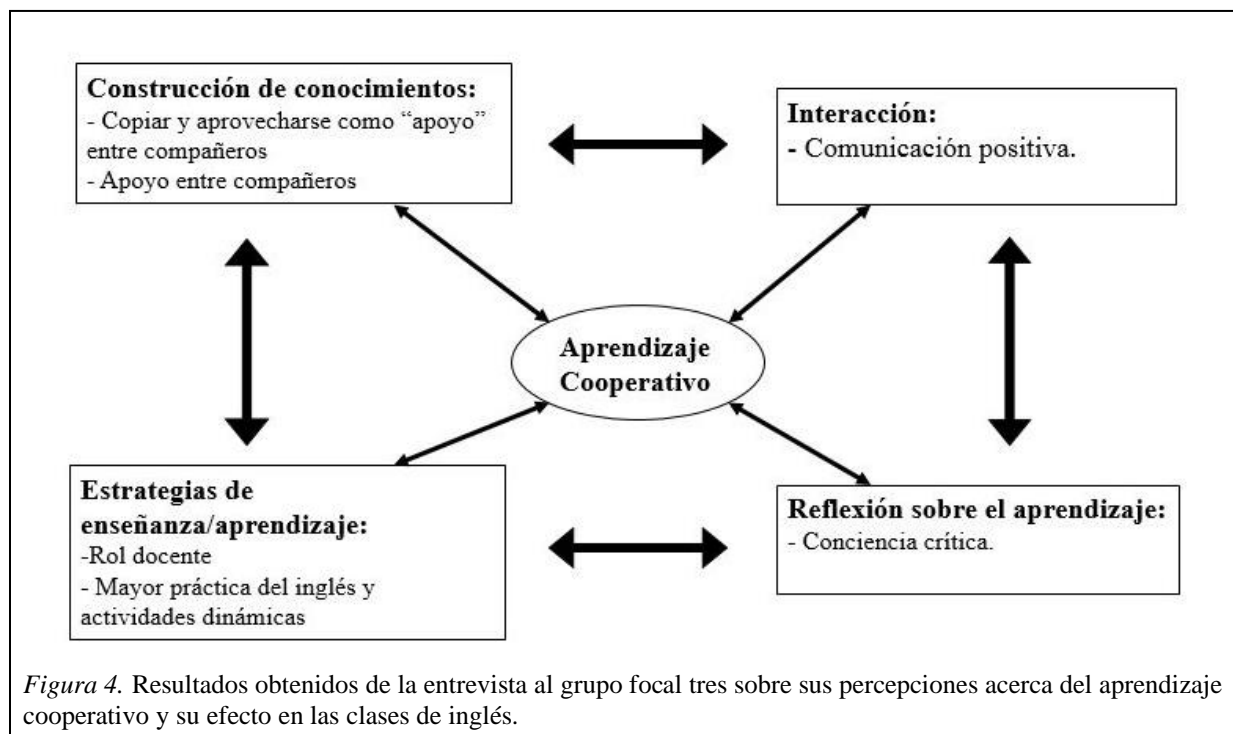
Construcción de conocimientos:
- Copiar y aprovecharse como "apoyo" entre compañeros
- Apoyo entre compañeros

Interacción:
- Comunicación positiva.

Aprendizaje Cooperativo

Estrategias de enseñanza/aprendizaje:
-Rol docente
- Mayor práctica del inglés y actividades dinámicas

Reflexión sobre el aprendizaje:
- Conciencia crítica.

*Figura 4.* Resultados obtenidos de la entrevista al grupo focal tres sobre sus percepciones acerca del aprendizaje cooperativo y su efecto en las clases de inglés.